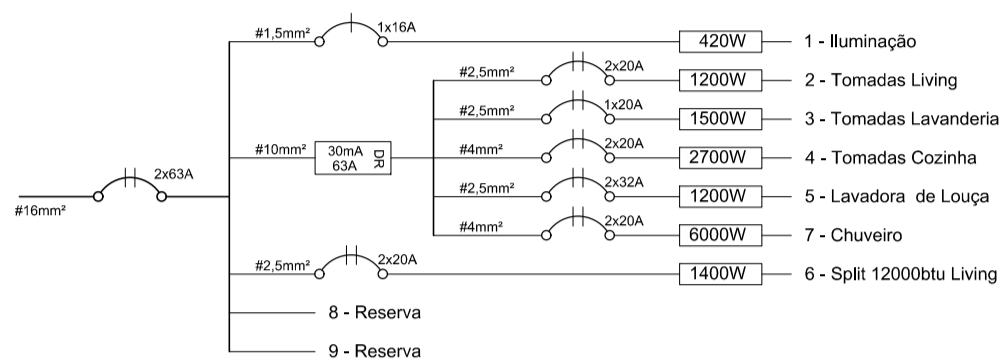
#16mm²
2x63A
#1,5mm²
1x16A
420W
1 - Iluminação
#10mm²
30mA
63A
DR
#2,5mm²
2x20A
1200W
2 - Tomadas Living
#2,5mm²
1x20A
1500W
3 - Tomadas Lavanderia
#4mm²
2x20A
2700W
4 - Tomadas Cozinha
#2,5mm²
2x32A
1200W
5 - Lavadora de Louça
#4mm²
2x20A
6000W
7 - Chuveiro
#2,5mm²
2x20A
1400W
6 - Split 12000btu Living
8 - Reserva
9 - Reserva